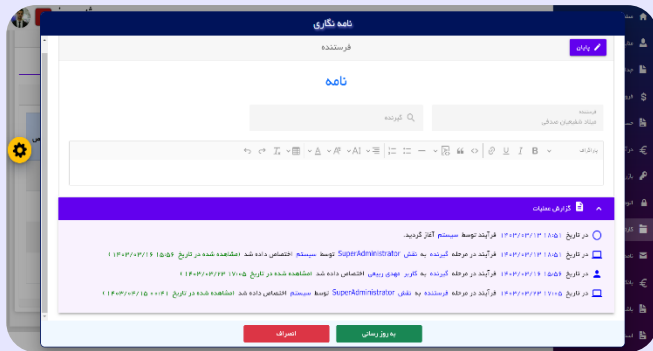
نامه نگاری

فرستنده

پایان

نامه

فرستنده
میلاد شفیعی صدالی

گیرنده

پاراگراف

گزارش عملیات

در تاریخ ۱۴۰۳/۰۳/۱۳ ۱۸:۵۱ فرآیند توسط سیستم آغاز گردید.

در تاریخ ۱۴۰۳/۰۳/۱۳ ۱۸:۵۱ فرآیند در مرحله گیرنده به نقش SuperAdministrator توسط سیستم اختصاص داده شد مشاهده شده در تاریخ ۱۴۰۳/۰۳/۱۶ ۱۵:۵۶

در تاریخ ۱۴۰۳/۰۳/۱۶ ۱۵:۵۶ فرآیند در مرحله گیرنده به کاربر مهدی ربیعی اختصاص داده شد مشاهده شده در تاریخ ۱۴۰۳/۰۳/۲۲ ۱۷:۰۵

در تاریخ ۱۴۰۳/۰۳/۲۲ ۱۷:۰۵ فرآیند در مرحله فرستنده به نقش SuperAdministrator توسط سیستم اختصاص داده شد مشاهده شده در تاریخ ۱۴۰۳/۰۴/۱۵ ۰۰:۴۱

به روز رسانی

انصراف